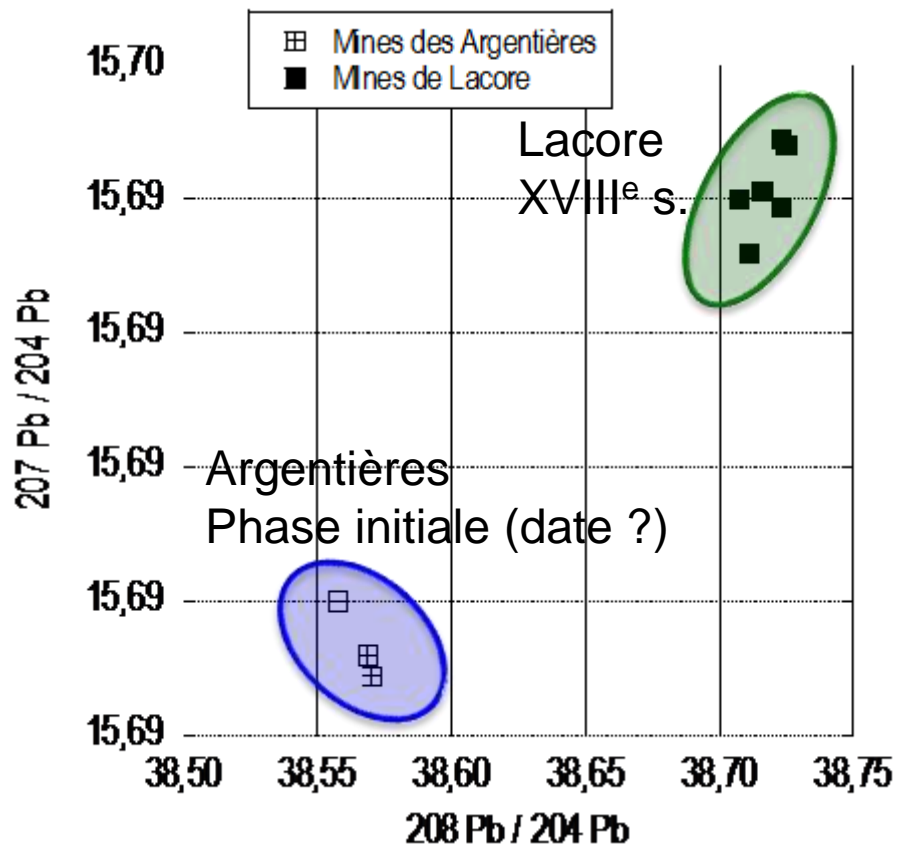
Mines des Argentières
Mines de Lacore

Lacore
XVIII$^{e}$ s.

Argentières
Phase initiale (date ?)

15,70
15,69
15,69
15,69
15,69
15,69

207 Pb / 204 Pb

38,50 38,55 38,60 38,65 38,70 38,75

208 Pb / 204 Pb